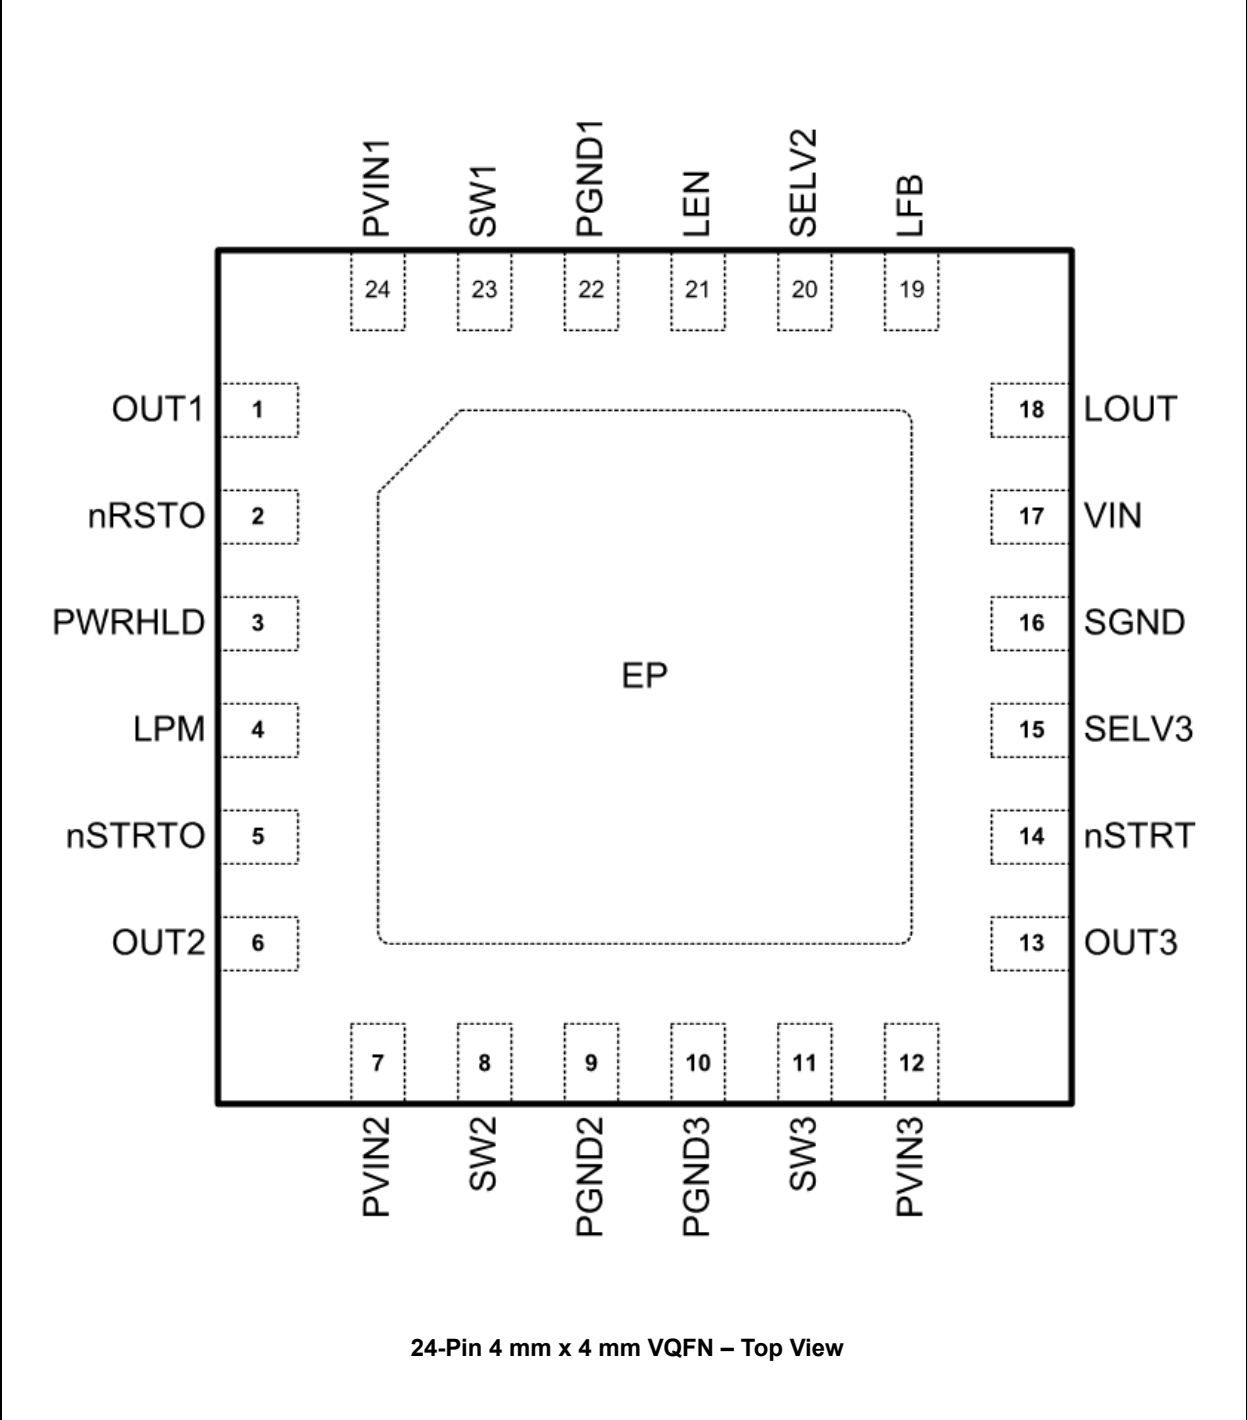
PVIN1 SW1 PGND1 LEN SELV2 LFB

24 23 22 21 20 19

OUT1 1
nRSTO 2
PWRHLD 3
LPM 4
nSTRTO 5
OUT2 6

EP

18 LOUT
17 VIN
16 SGND
15 SELV3
14 nSTRT
13 OUT3

7 8 9 10 11 12

PVIN2 SW2 PGND2 PGND3 SW3 PVIN3

24-Pin 4 mm x 4 mm VQFN – Top View